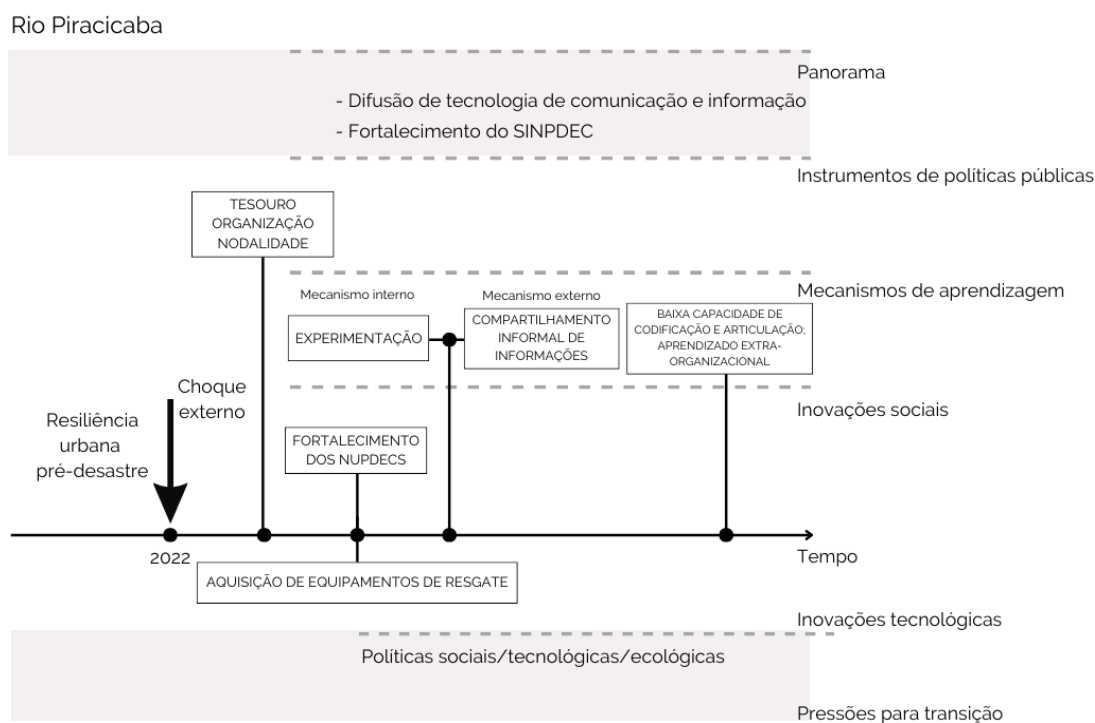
Rio Piracicaba

Panorama

- Difusão de tecnologia de comunicação e informação
- Fortalecimento do SINPDEC

Instrumentos de políticas públicas

TESOURO
ORGANIZAÇÃO
NODALIDADE

Mecanismos de aprendizagem

Mecanismo interno

Mecanismo externo

EXPERIMENTAÇÃO

COMPARTILHAMENTO INFORMAL DE INFORMAÇÕES

BAIXA CAPACIDADE DE CODIFICAÇÃO E ARTICULAÇÃO; APRENDIZADO EXTRA-ORGANIZACIONAL

Choque externo

Resiliência urbana pré-desastre

Inovações sociais

FORTALECIMENTO DOS NUPDECS

2022

Tempo

AQUISIÇÃO DE EQUIPAMENTOS DE RESGATE

Inovações tecnológicas

Políticas sociais/tecnológicas/ecológicas

Pressões para transição